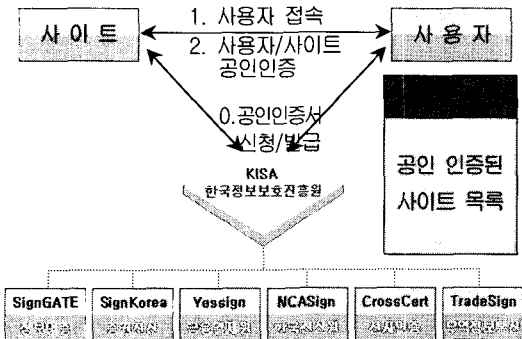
사 이 트

1. 사용자 접속

2. 사용자/사이트 공인인증

사 용 자

0.공인인증서 신청/발급

KISA
한국정보보호진흥원

공인 인증된 사이트 목록

| SignGATE | SignKorea | Yessign | NCASign | CrossCert | TradeSign |
|---|---|---|---|---|---|
| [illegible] | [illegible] | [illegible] | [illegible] | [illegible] | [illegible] |